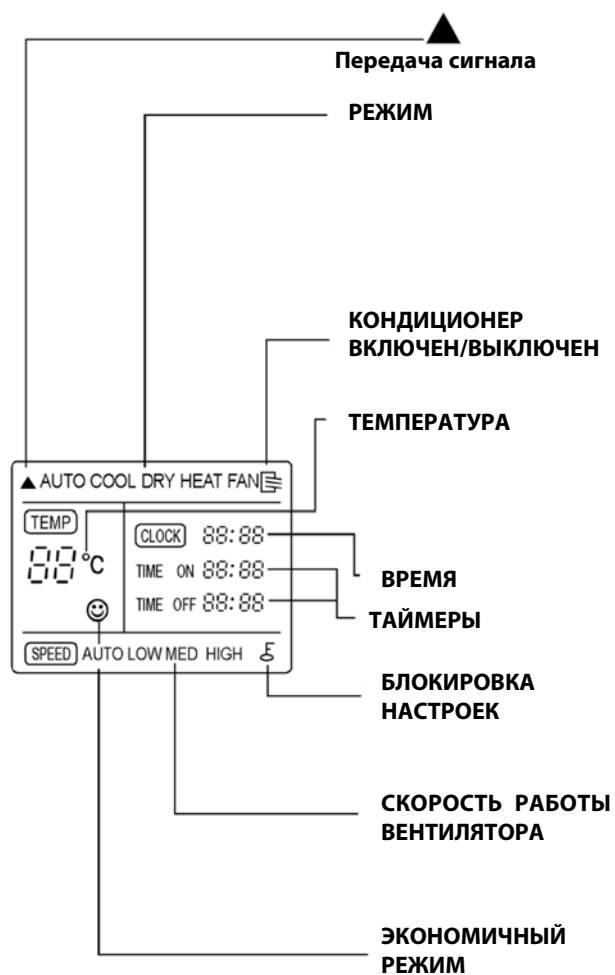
Передача сигнала

РЕЖИМ

КОНДИЦИОНЕР ВКЛЮЧЕН/ВЫКЛЮЧЕН

ТЕМПЕРАТУРА

▲ AUTO COOL DRY HEAT FAN

TEMP

88 °C

CLOCK 88:88

TIME ON 88:88

TIME OFF 88:88

ВРЕМЯ

ТАЙМЕРЫ

SPEED AUTO LOW MED HIGH

БЛОКИРОВКА НАСТРОЕК

СКОРОСТЬ РАБОТЫ ВЕНТИЛЯТОРА

ЭКОНОМИЧНЫЙ РЕЖИМ